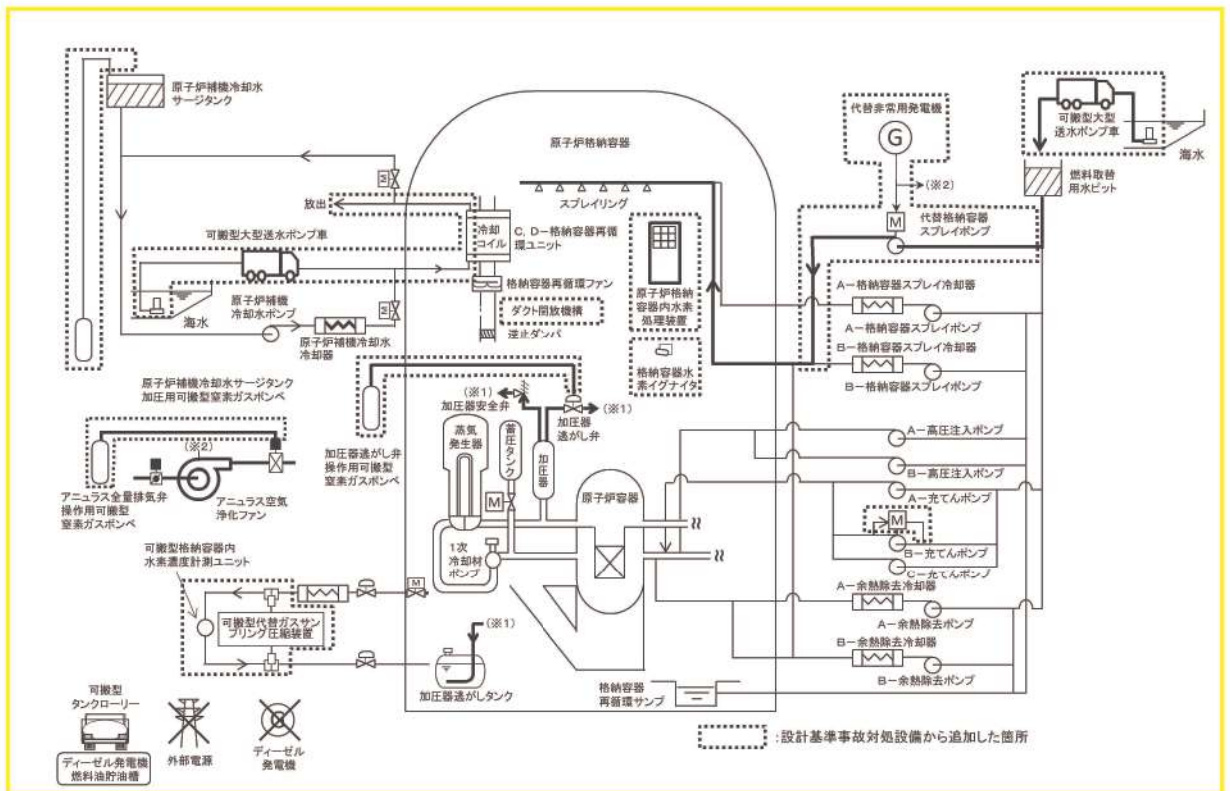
原子炉補機冷却水サージタンク

原子炉格納容器

代替非常用発電機

G

可搬型大型送水ポンプ車

海水

燃料取替用水ピット

M

(※2)

放出

スプレイリング

M

代替格納容器スプレイポンプ

冷却コイル

C, D－格納容器再循環ユニット

可搬型大型送水ポンプ車

格納容器再循環ファン

原子炉格納容器内水素処理装置

A－格納容器スプレイ冷却器

ダクト開放機構

海水

原子炉補機冷却水ポンプ

M

原子炉補機冷却水冷却器

逆止ダンパ

A－格納容器スプレイポンプ

格納容器水素イグナイタ

B－格納容器スプレイ冷却器

B－格納容器スプレイポンプ

原子炉補機冷却水サージタンク加圧用可搬型窒素ガスボンベ

(※1)

加圧器安全弁

加圧器逃がし弁

(※1)

(※2)

蒸気発生器

蓄圧タンク

加圧器

A－高圧注入ポンプ

加圧器逃がし弁操作用可搬型窒素ガスボンベ

B－高圧注入ポンプ

M

原子炉容器

A－充てんポンプ

アニュラス全量排気弁操作用可搬型窒素ガスボンベ

アニュラス空気浄化ファン

M

1次冷却材ポンプ

B－充てんポンプ

C－充てんポンプ

可搬型格納容器内水素濃度計測ユニット

M

A－余熱除去冷却器

可搬型代替ガスサンプリング圧縮装置

A－余熱除去ポンプ

(※1)

B－余熱除去冷却器

加圧器逃がしタンク

B－余熱除去ポンプ

格納容器再循環サンプ

可搬型タンクローリー

ディーゼル発電機燃料油貯油槽

外部電源

ディーゼル発電機

:設計基準事故対処設備から追加した箇所